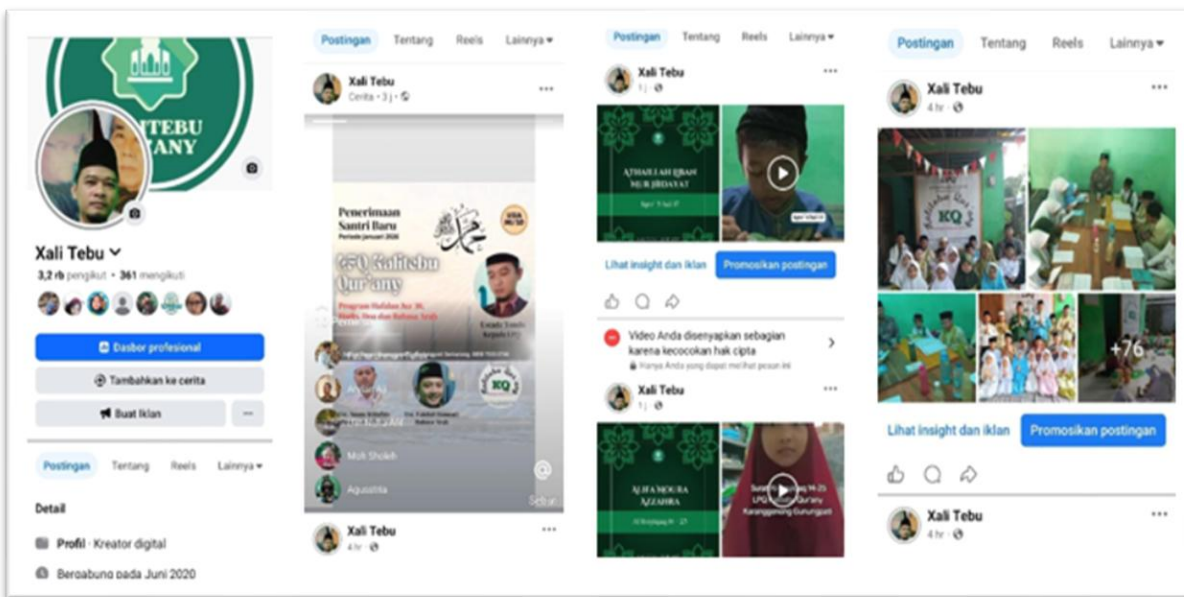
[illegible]TEBU
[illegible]YANY

Xali Tebu
3,2 rb pengikut • 361 mengikuti

Dasbor profesional
Tambahkan ke cerita
Buat Iklan
...

Postingan Tentang Reels Lainnya

Detail

Profil · Kreator digital
Bergabung pada Juni 2020

Postingan Tentang Reels Lainnya

Xali Tebu
Cerita · 3 j ·

Penerimaan Santri Baru
Periode Januari 2026
TPQ Kalitebu Qur'any
Program Hafalan Juz 30, Hadis, Doa dan Bahasa Arab
Ustadz Tambi Kepala LPQ
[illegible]
Moh Sholeh
Agussidia
Sebar

Xali Tebu
4 hr ·

Postingan Tentang Reels Lainnya

Xali Tebu
1 j ·

ATHAILLAH IKBAR MUR JIHADAYAT

Lihat insight dan iklan
Promosikan postingan

Video Anda disenyapkan sebagian karena kecocokan hak cipta
Hanya Anda yang dapat melihat pesan ini

Xali Tebu
1 j ·

ALIFA MOURA AZZAHRA
Surat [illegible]
LPQ Kalitebu Qur'any Karanggeneng Gunungpati

Postingan Tentang Reels Lainnya

Xali Tebu
4 hr ·

KQ
+76

Lihat insight dan iklan
Promosikan postingan

Xali Tebu
4 hr ·